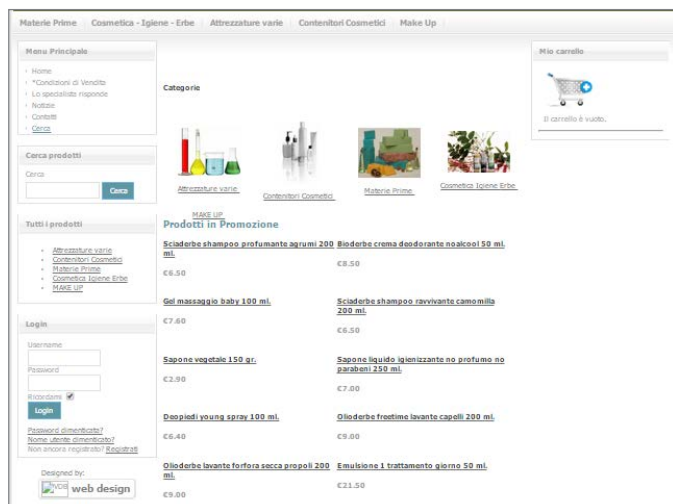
Materie Prime | Cosmetica - Igiene - Erbe | Attrezzature varie | Contenitori Cosmetici | Make Up

Menu Principale
Home
*Condizioni di Vendita
Lo specialista risponde
Notizie
Contatti
Cerca

Cerca prodotti
Cerca
Cerca

Tutti i prodotti
Attrezzature varie
Contenitori Cosmetici
Materie Prime
Cosmetica Igiene Erbe
MAKE UP

Login
Username
Password
Ricordami
Login
Password dimenticata?
Nome utente dimenticato?
Non ancora registrato? Registrati

Designed by:
web design

Categorie

Attrezzature varie
Contenitori Cosmetici
Materie Prime
Cosmetica Igiene Erbe
MAKE UP

Prodotti in Promozione

Sciaderbe shampoo profumante agrumi 200 ml.
€6.50

Bioderbe crema deodorante noalcool 50 ml.
€8.50

Gel massaggio baby 100 ml.
€7.60

Sciaderbe shampoo ravvivante camomilla 200 ml.
€6.50

Sapone vegetale 150 gr.
€2.90

Sapone liquido igienizzante no profumo no paraboni 250 ml.
€7.00

Deopiedi young spray 100 ml.
€6.40

Olioderbe freetime lavante capelli 200 ml.
€9.00

Olioderbe lavante forfora secca propoli 200 ml.
€9.00

Emulsione 1 trattamento giorno 50 ml.
€21.50

Mio carrello
Il carrello è vuoto.